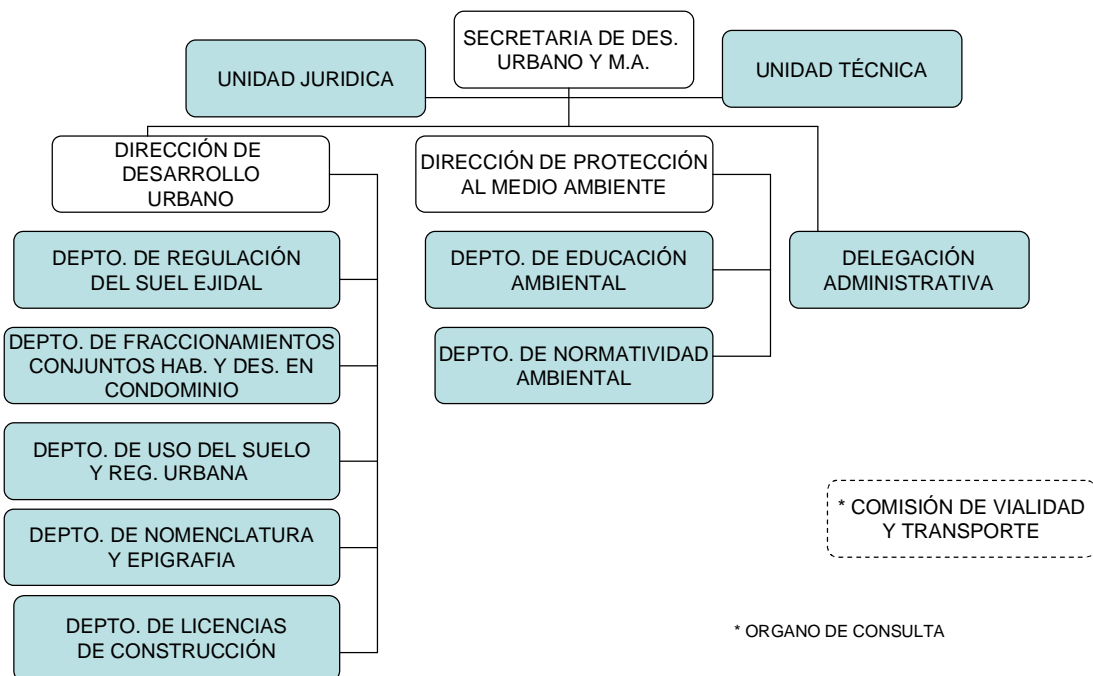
SECRETARIA DE DES. URBANO Y M.A.

UNIDAD JURIDICA

UNIDAD TÉCNICA

DIRECCIÓN DE DESARROLLO URBANO

DEPTO. DE REGULACIÓN DEL SUEL EJIDAL

DEPTO. DE FRACCIONAMIENTOS CONJUNTOS HAB. Y DES. EN CONDOMINIO

DEPTO. DE USO DEL SUELO Y REG. URBANA

DEPTO. DE NOMENCLATURA Y EPIGRAFIA

DEPTO. DE LICENCIAS DE CONSTRUCCIÓN

DIRECCIÓN DE PROTECCIÓN AL MEDIO AMBIENTE

DEPTO. DE EDUCACIÓN AMBIENTAL

DEPTO. DE NORMATIVIDAD AMBIENTAL

DELEGACIÓN ADMINISTRATIVA

* COMISIÓN DE VIALIDAD Y TRANSPORTE

* ORGANO DE CONSULTA